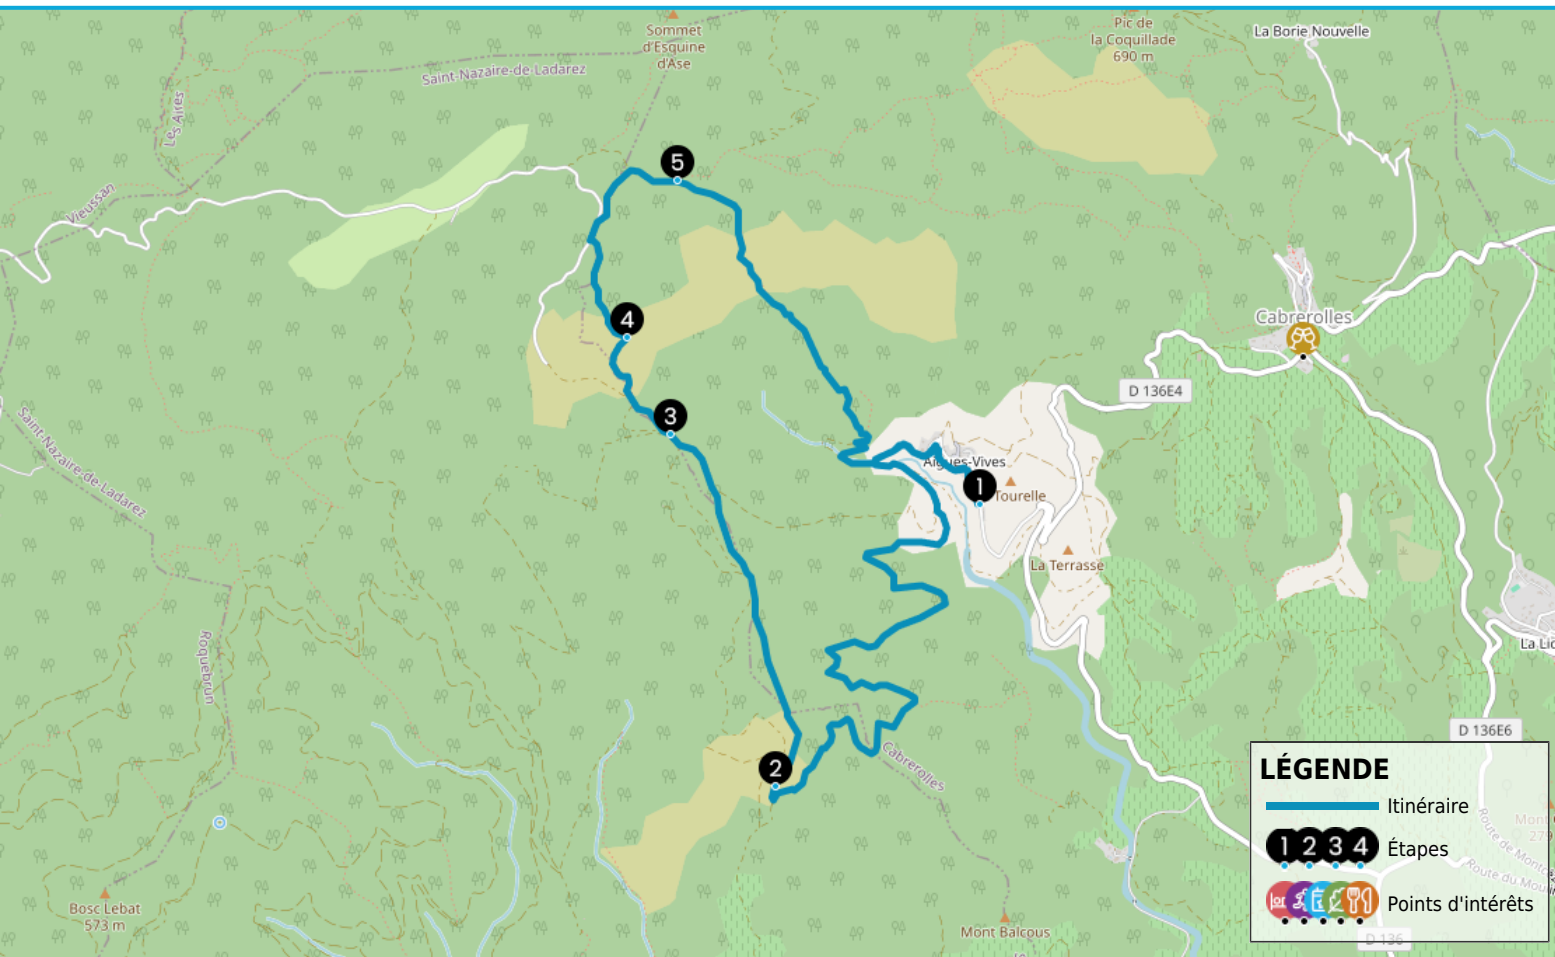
Sommet d'Esquine d'Ase

Pic de la Coquillade 690 m

La Borie Nouvelle

Saint-Nazaire-de-Ladarez

Les Aires

Vieussan

5

4

3

2

1

Cabrerolles

D 136E4

Aigues-Vives

Tourelle

La Terrasse

Saint-Nazaire-de-Ladarez

Roquebrun

Cabrerolles

D 136E6

La Lic

Bosc Lebat 573 m

Mont Balcous

LÉGENDE

Itinéraire

1 2 3 4 Étapes

Points d'intérêts

D 136